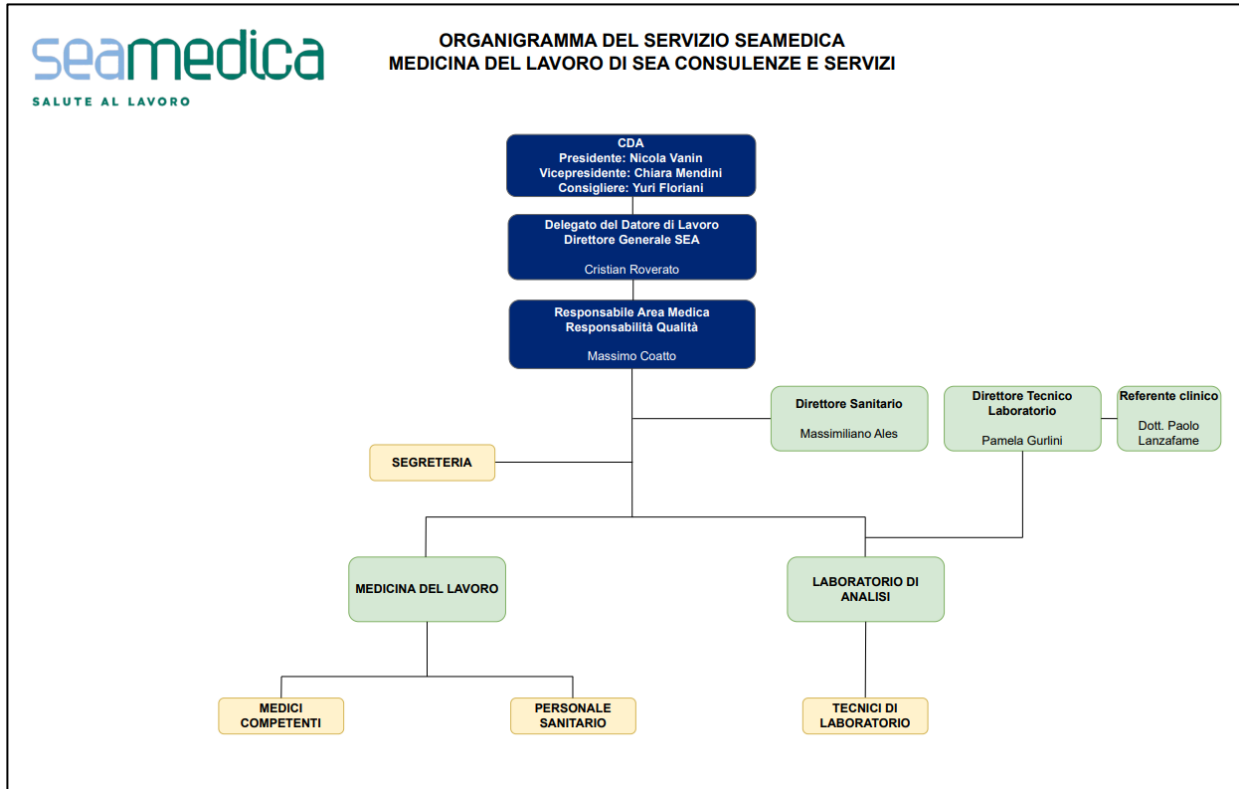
seamedica
SALUTE AL LAVORO

ORGANIGRAMMA DEL SERVIZIO SEAMEDICA
MEDICINA DEL LAVORO DI SEA CONSULENZE E SERVIZI

CDA
Presidente: Nicola Vanin
Vicepresidente: Chiara Mendini
Consigliere: Yuri Floriani

Delegato del Datore di Lavoro
Direttore Generale SEA

Cristian Roverato

Responsabile Area Medica
Responsabilità Qualità

Massimo Coatto

Direttore Sanitario

Massimiliano Ales

Direttore Tecnico Laboratorio

Pamela Gurlini

Referente clinico

Dott. Paolo Lanzafame

SEGRETERIA

MEDICINA DEL LAVORO

LABORATORIO DI ANALISI

MEDICI COMPETENTI

PERSONALE SANITARIO

TECNICI DI LABORATORIO